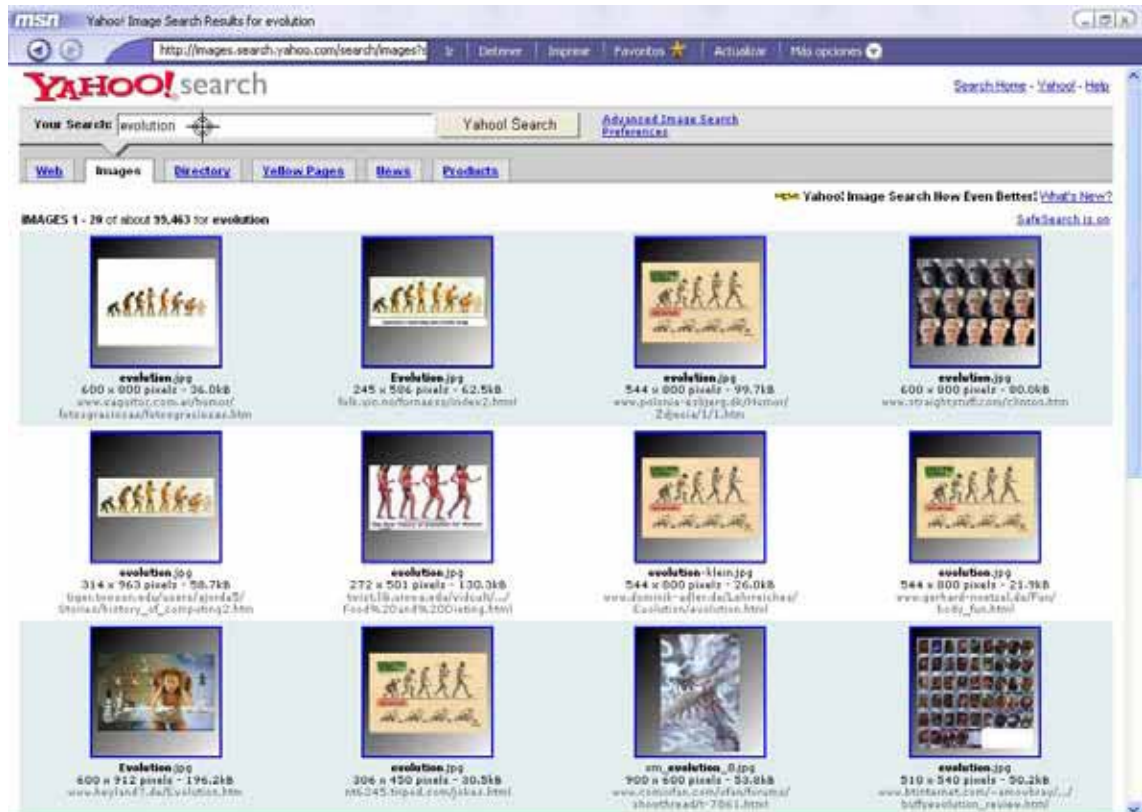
msn Yahoo! Image Search Results for evolution

http://images.search.yahoo.com/search/images? Ir | Detener | Imprimir | Favoritos | Actualizar | Más opciones

YAHOO! search

Search Home - Yahoo! - Help

Your Search: evolution Yahoo! Search Advanced Image Search Preferences

Web Images Directory Yellow Pages News Products

NEW Yahoo! Image Search Now Even Better! What's New?

IMAGES 1 - 20 of about 99,463 for evolution

SafeSearch is on

evolution.jpg
600 x 800 pixels - 36.0kB
www.sagitter.com.ar/humor/fotograciosas/fotograciosas.htm

Evolution.jpg
245 x 506 pixels - 62.5kB
folk.uio.no/tormaess/index2.html

evolution.jpg
544 x 800 pixels - 99.7kB
www.polonia-arhjerg.dk/Humor/Zdjecia/1/1.htm

evolution.jpg
600 x 800 pixels - 80.0kB
www.straightstuff.com/clinton.htm

evolution.jpg
314 x 963 pixels - 58.7kB
tiger.towson.edu/users/ajorda5/Stories/history_of_computing2.htm

evolution.jpg
272 x 501 pixels - 130.3kB
twist.lib.uiowa.edu/vidcult/.../Food%20and%20Dieting.html

evolution-klein.jpg
544 x 800 pixels - 26.0kB
www.dominik-adler.de/Lehrreiches/Evolution/evolution.html

evolution.jpg
544 x 800 pixels - 21.9kB
www.gerhard-mestasl.de/Fun/body_fun.html

Evolution.jpg
600 x 912 pixels - 196.2kB
www.heyland1.de/Evolution.htm

evolution.jpg
306 x 450 pixels - 30.5kB
mt6245.tripod.com/jokes.html

sm_evolution_8.jpg
900 x 600 pixels - 53.8kB
www.comicfan.com/cfan/forums/showthread/t-7061.html

evolution.jpg
510 x 540 pixels - 50.2kB
www.btintarnet.com/~amoubray/.../buffyevolution_review.html